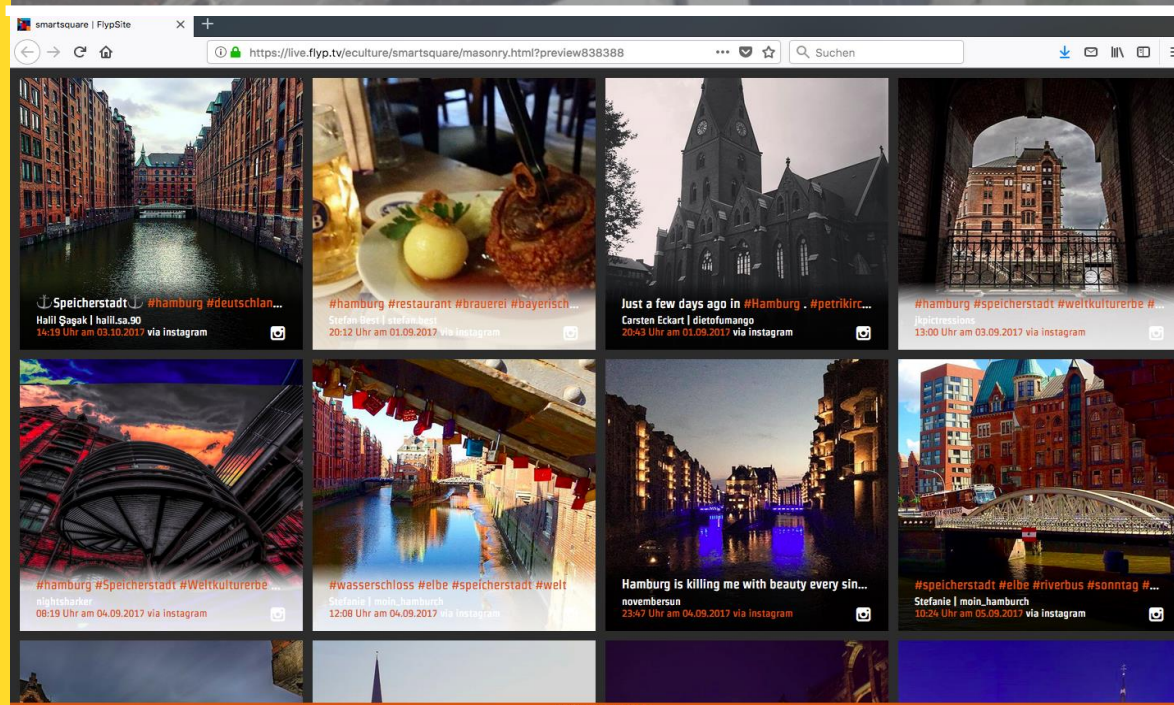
smartsquare | FlypSite

https://live.flyp.tv/eculture/smartsquare/masonry.html?preview838388

Suchen

⚓Speicherstadt⚓ #hamburg #deutschlan...
Halil Şaşak | halil.sa.90
14:19 Uhr am 03.10.2017 via instagram

#hamburg #restaurant #brauerei #bayerisch ...
Stefan Best | stefan.best
20:12 Uhr am 01.09.2017 via instagram

Just a few days ago in #Hamburg . #petrikirc...
Carsten Eckart | dietofumango
20:43 Uhr am 01.09.2017 via instagram

#hamburg #speicherstadt #weltkulturerbe #...
jkpictressions
13:00 Uhr am 03.09.2017 via instagram

#hamburg #Speicherstadt #Weltkulturerbe ...
nightsbarker
08:19 Uhr am 04.09.2017 via instagram

#wasserschloss #elbe #speicherstadt #welt
Stefanie | moin_hamburch
12:08 Uhr am 04.09.2017 via instagram

Hamburg is killing me with beauty every sin...
novembersun
23:47 Uhr am 04.09.2017 via instagram

#speicherstadt #elbe #riverbus #sonntag #...
Stefanie | moin_hamburch
10:24 Uhr am 05.09.2017 via instagram